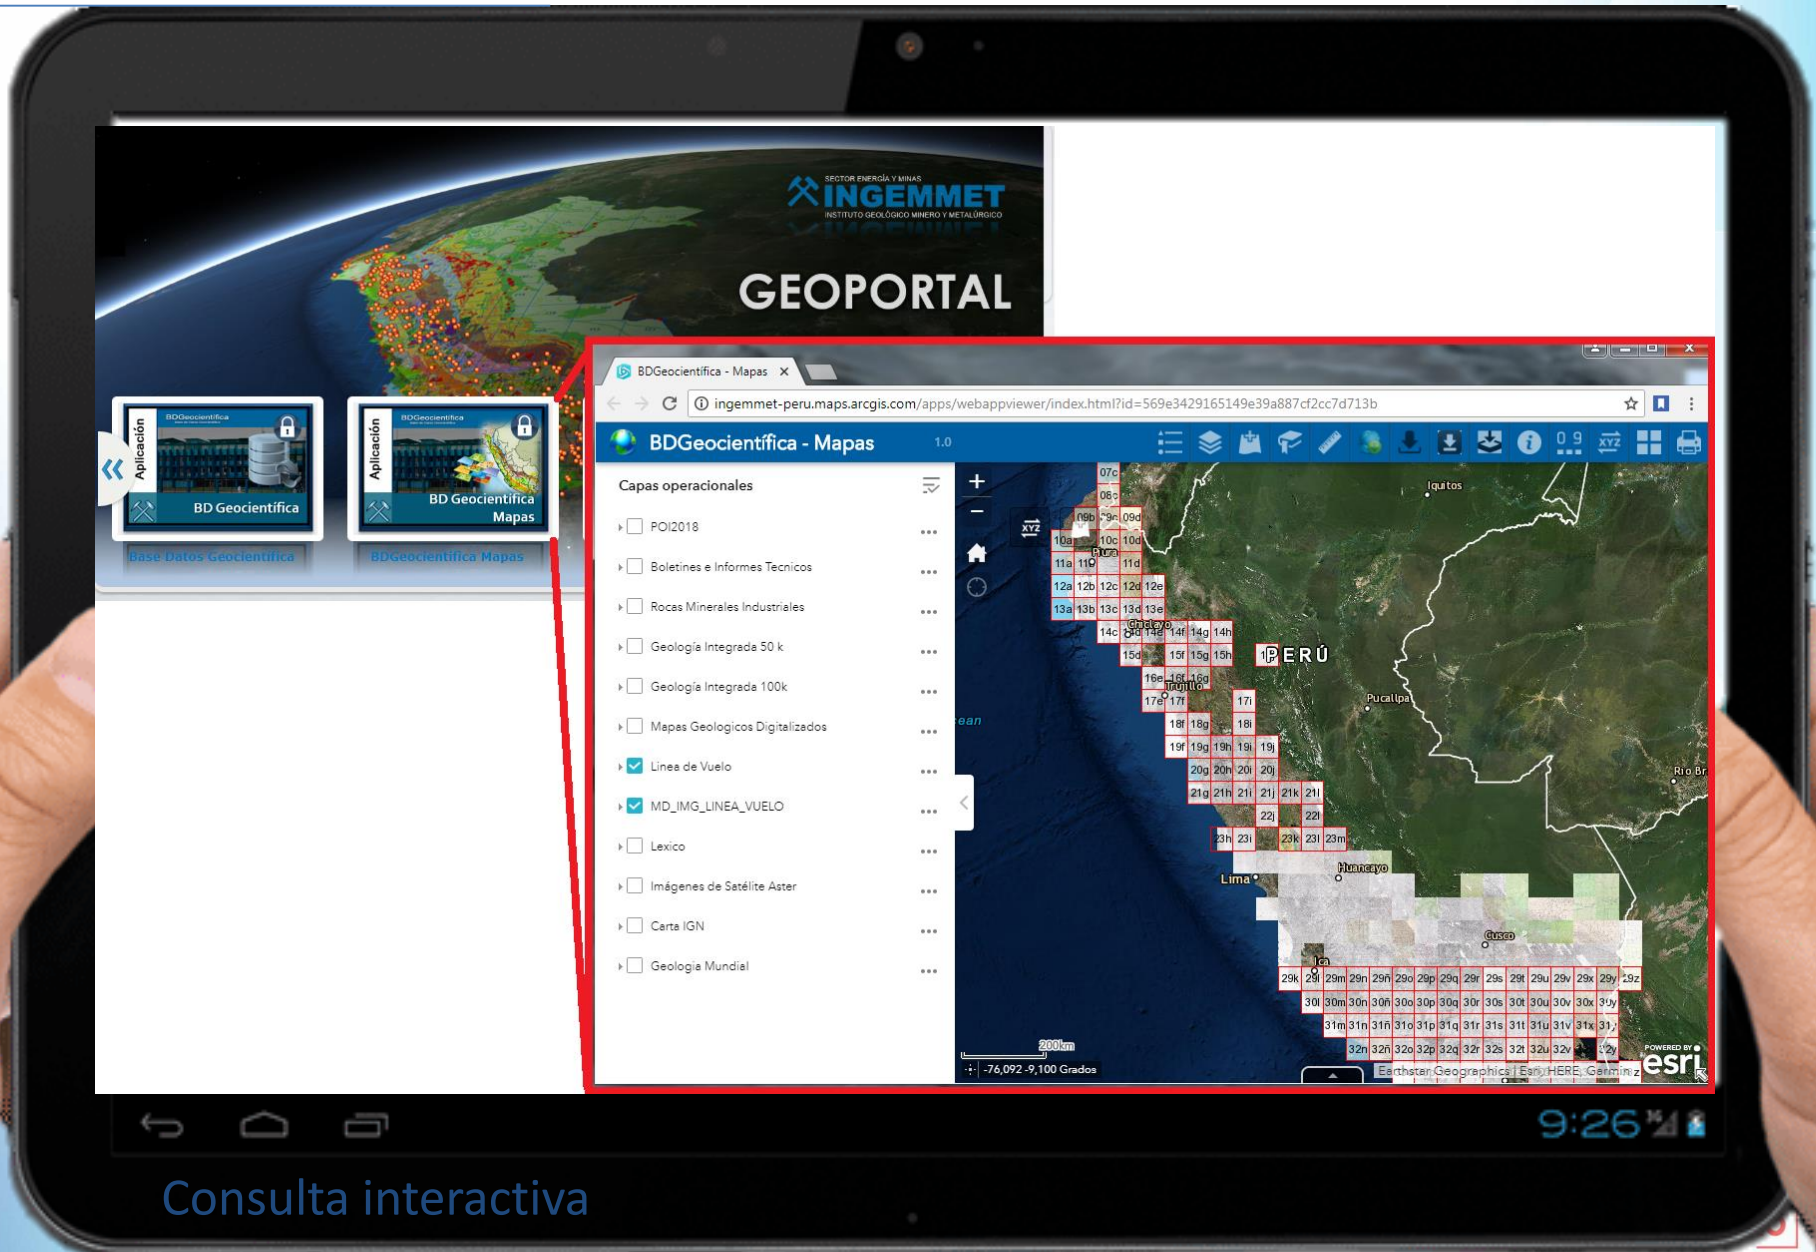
SECTOR ENERGÍA Y MINAS
INGEMMET
INSTITUTO GEOLÓGICO MINERO Y METALÚRGICO

GEOPORTAL

Aplicación
BDGeocientífica
BD Geocientífica
Base Datos Geocientífica

Aplicación
BDGeocientífica
BD Geocientífica Mapas
BDGeocientífica Mapas

BDGeocientífica - Mapas ×

ingemmet-peru.maps.arcgis.com/apps/webappviewer/index.html?id=569e3429165149e39a887cf2cc7d713b

BDGeocientífica - Mapas 1.0

Capas operacionales
POI2018
Boletines e Informes Tecnicos
Rocas Minerales Industriales
Geología Integrada 50 k
Geología Integrada 100k
Mapas Geologicos Digitalizados
Linea de Vuelo
MD_IMG_LINEA_VUELO
Lexico
Imágenes de Satélite Aster
Carta IGN
Geologia Mundial

Iquitos
PERÚ
Pucallpa
Trujillo
Chiclayo
Piura
Lima
Huancayo
Cusco
Ica
Rio Br
cean
200km
-76,092 -9,100 Grados
Earthstar Geographics | Esri, HERE, Garmin
POWERED BY esri

9:26

Consulta interactiva